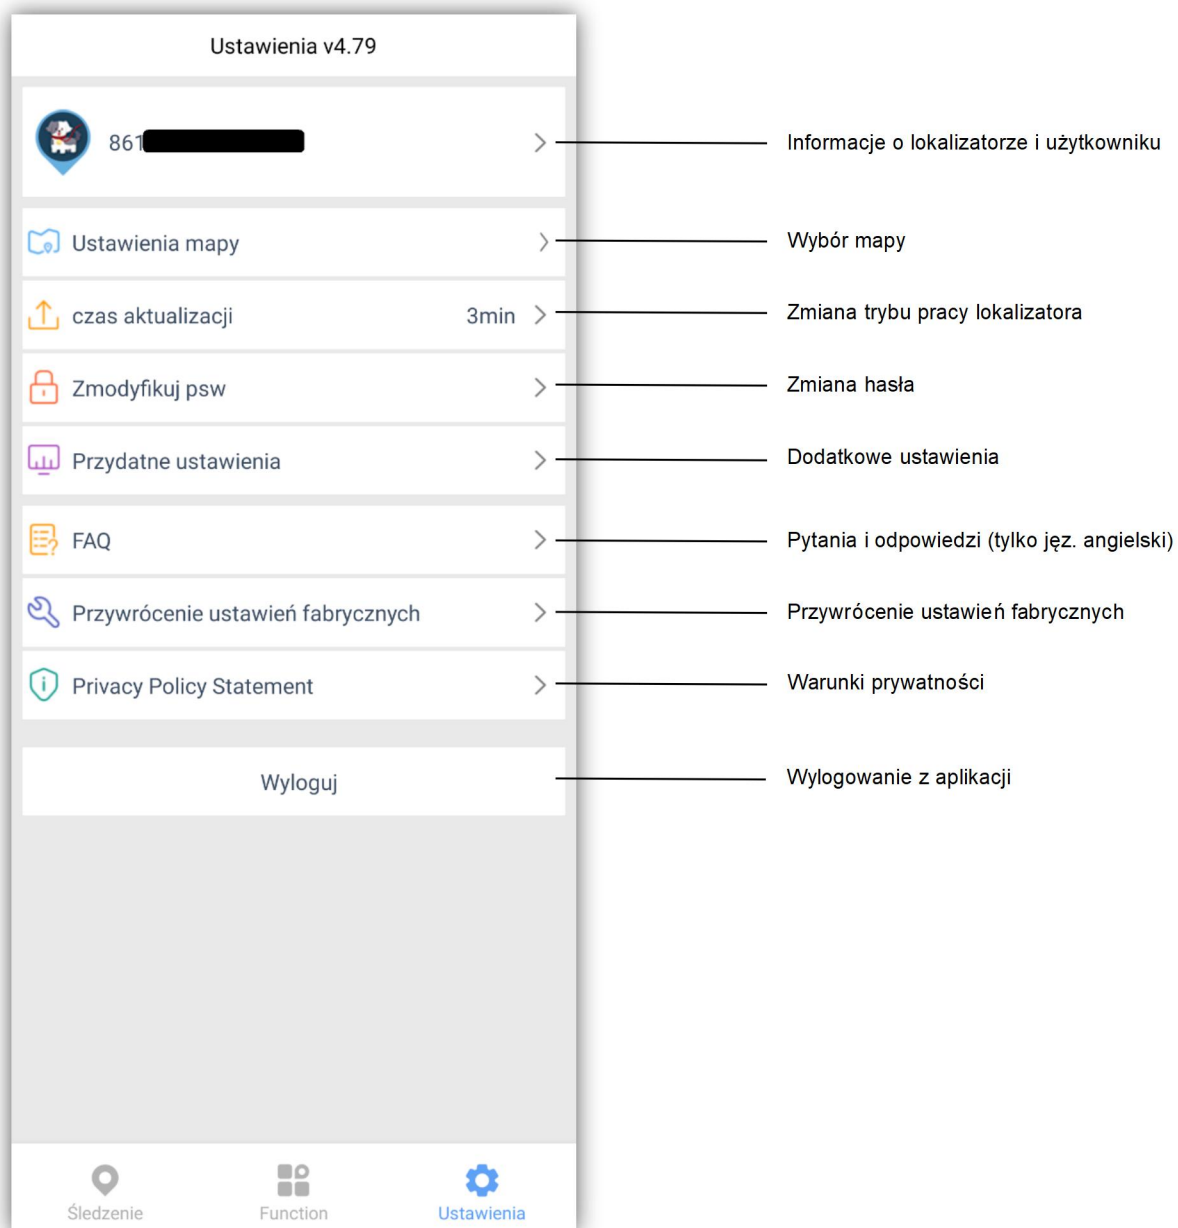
Ustawienia v4.79

861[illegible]

Informacje o lokalizatorze i użytkowniku

Ustawienia mapy

Wybór mapy

czas aktualizacji 3min

Zmiana trybu pracy lokalizatora

Zmodyfikuj psw

Zmiana hasła

Przydatne ustawienia

Dodatkowe ustawienia

FAQ

Pytania i odpowiedzi (tylko jęz. angielski)

Przywrócenie ustawień fabrycznych

Przywrócenie ustawień fabrycznych

Privacy Policy Statement

Warunki prywatności

Wyloguj

Wylogowanie z aplikacji

Śledzenie Function Ustawienia